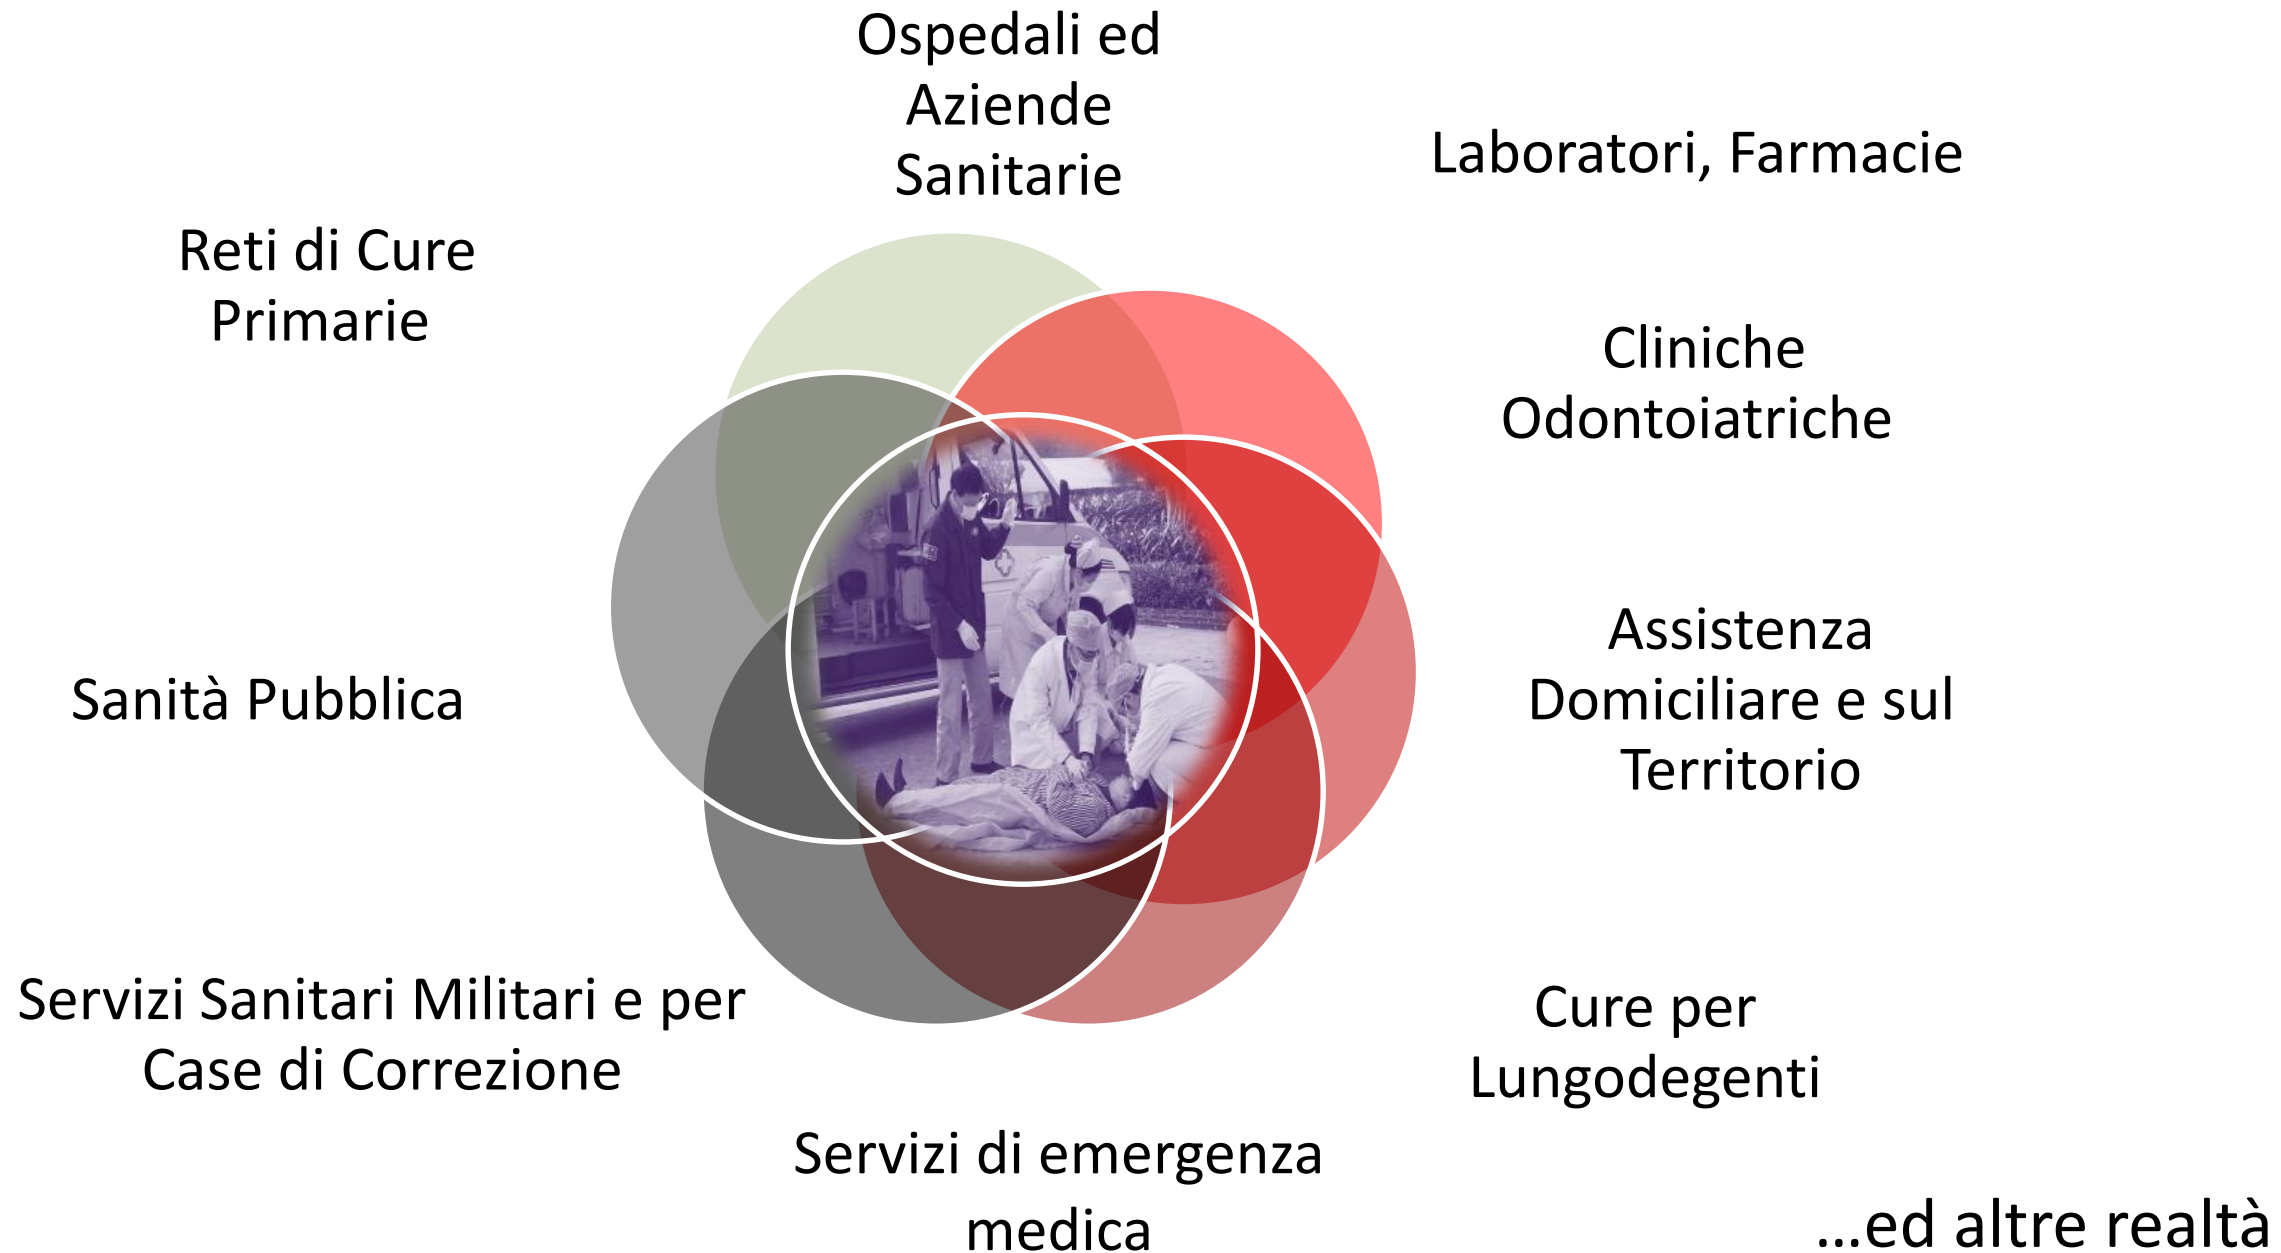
Ospedali ed Aziende Sanitarie

Laboratori, Farmacie

Reti di Cure Primarie

Cliniche Odontoiatriche

Assistenza Domiciliare e sul Territorio

Sanità Pubblica

Servizi Sanitari Militari e per Case di Correzione

Cure per Lungodegenti

Servizi di emergenza medica

...ed altre realtà